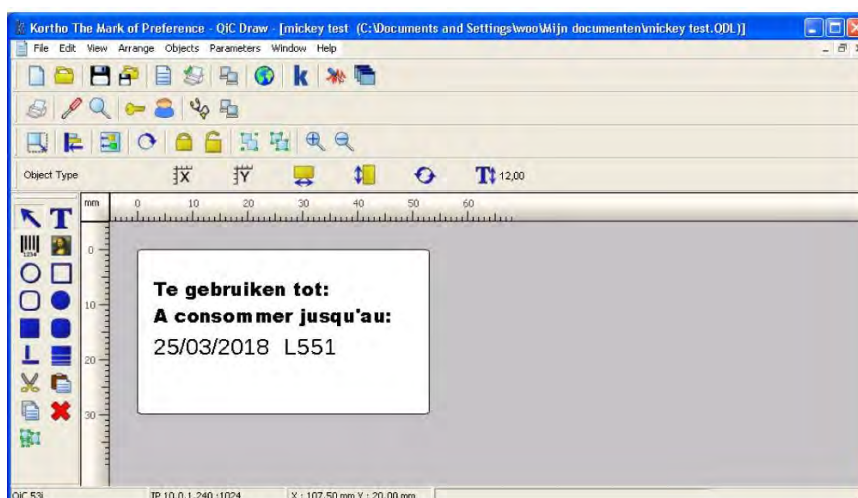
Kortho The Mark of Preference - QiC Draw - [mickey test (C:\Documents and Settings\woo\Mijn documenten\mickey test.QDL)]

File Edit View Arrange Objects Parameters Window Help

Object Type

12,00

mm

0 10 20 30 40 50 60

0

10

20

30

Te gebruiken tot:
A consommer jusqu'au:
25/03/2018 L551

QiC 53i IP 10.0.1.240 :1024 X : 107,50 mm Y : 20,00 mm